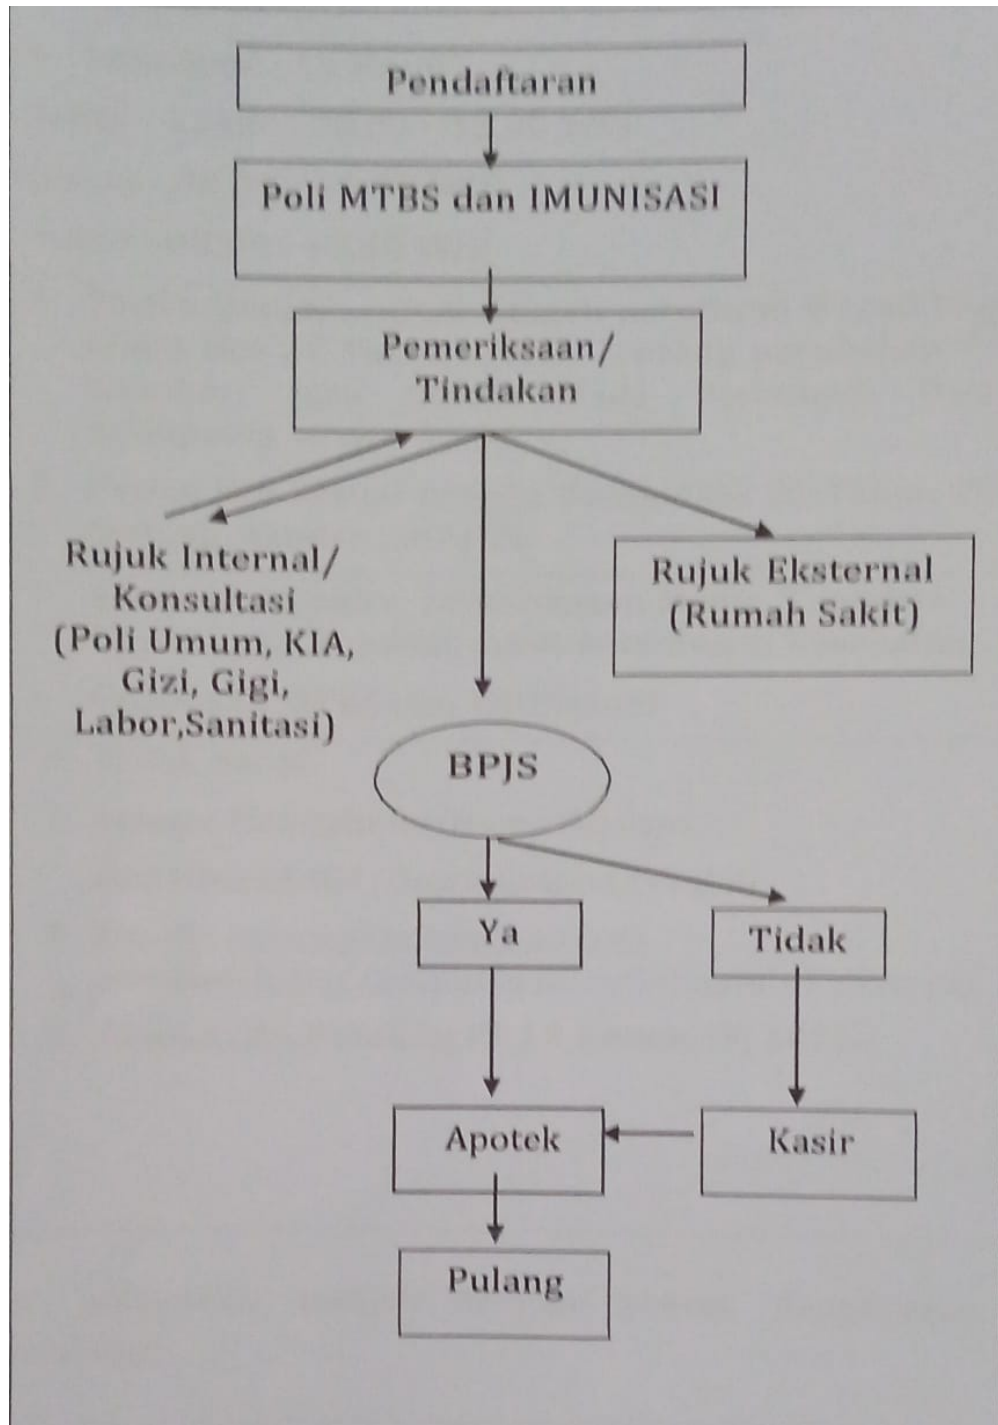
Pendaftaran

Poli MTBS dan IMUNISASI

Pemeriksaan/ Tindakan

Rujuk Internal/ Konsultasi (Poli Umum, KIA, Gizi, Gigi, Labor,Sanitasi)

Rujuk Eksternal (Rumah Sakit)

BPJS

Ya

Tidak

Apotek

Kasir

Pulang